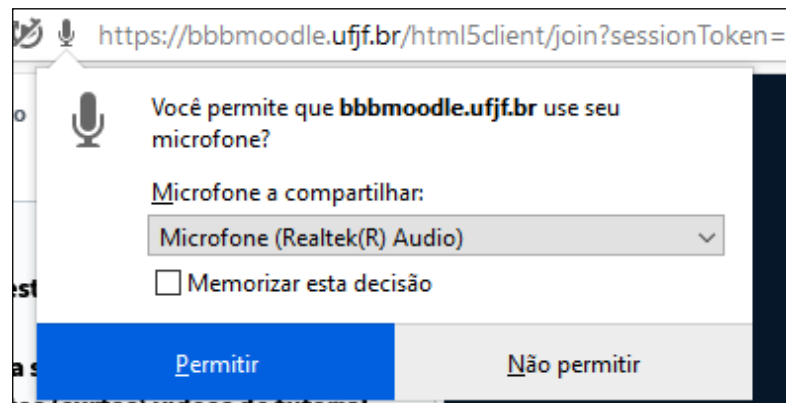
https://bbbmoodle.ufjf.br/html5client/join?sessionToken=

o

est

a s

Você permite que bbbmoodle.ufjf.br use seu microfone?

Microfone a compartilhar:

Microfone (Realtek(R) Audio)

Memorizar esta decisão

Permitir

Não permitir